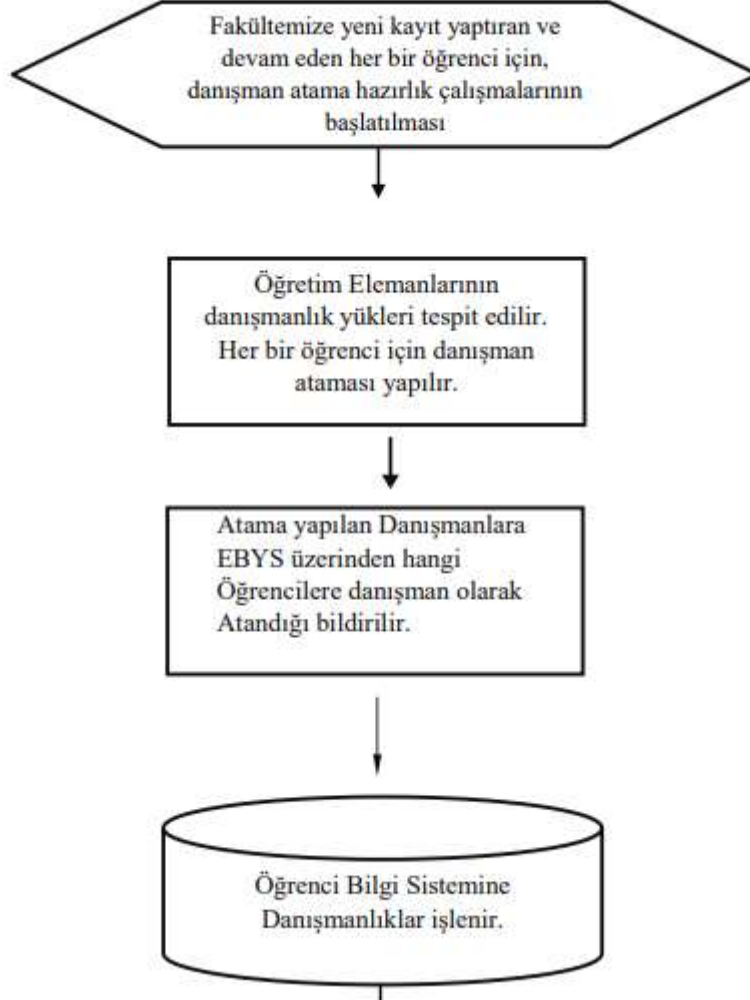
Fakültemize yeni kayıt yaptıran ve devam eden her bir öğrenci için, danışman atama hazırlık çalışmalarının başlatılması

Öğretim Elemanlarının danışmanlık yükleri tespit edilir. Her bir öğrenci için danışman ataması yapılır.

Atama yapılan Danışmanlara EBYS üzerinden hangi Öğrencilere danışman olarak Atandığı bildirilir.

Öğrenci Bilgi Sistemine Danışmanlıklar işlenir.